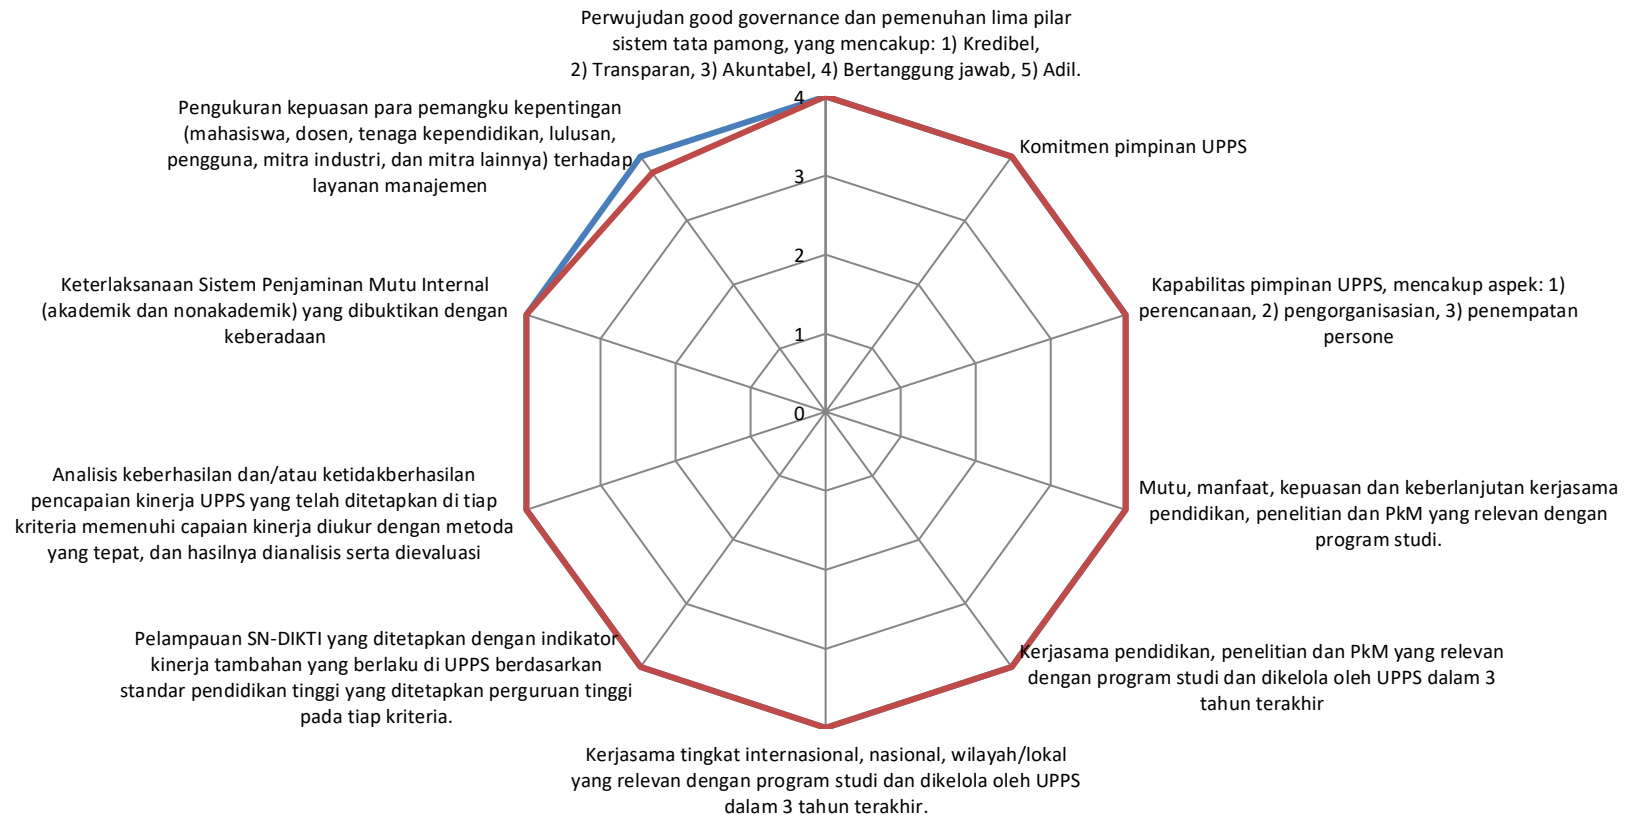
Perwujudan good governance dan pemenuhan lima pilar sistem tata pamong, yang mencakup: 1) Kredibel, 2) Transparan, 3) Akuntabel, 4) Bertanggung jawab, 5) Adil.

Komitmen pimpinan UPPS

Kapabilitas pimpinan UPPS, mencakup aspek: 1) perencanaan, 2) pengorganisasian, 3) penempatan persone

Mutu, manfaat, kepuasan dan keberlanjutan kerjasama pendidikan, penelitian dan PkM yang relevan dengan program studi.

Kerjasama pendidikan, penelitian dan PkM yang relevan dengan program studi dan dikelola oleh UPPS dalam 3 tahun terakhir

Kerjasama tingkat internasional, nasional, wilayah/lokal yang relevan dengan program studi dan dikelola oleh UPPS dalam 3 tahun terakhir.

Pelampauan SN-DIKTI yang ditetapkan dengan indikator kinerja tambahan yang berlaku di UPPS berdasarkan standar pendidikan tinggi yang ditetapkan perguruan tinggi pada tiap kriteria.

Analisis keberhasilan dan/atau ketidakberhasilan pencapaian kinerja UPPS yang telah ditetapkan di tiap kriteria memenuhi capaian kinerja diukur dengan metoda yang tepat, dan hasilnya dianalisis serta dievaluasi

Keterlaksanaan Sistem Penjaminan Mutu Internal (akademik dan nonakademik) yang dibuktikan dengan keberadaan

Pengukuran kepuasan para pemangku kepentingan (mahasiswa, dosen, tenaga kependidikan, lulusan, pengguna, mitra industri, dan mitra lainnya) terhadap layanan manajemen

4
3
2
1
0